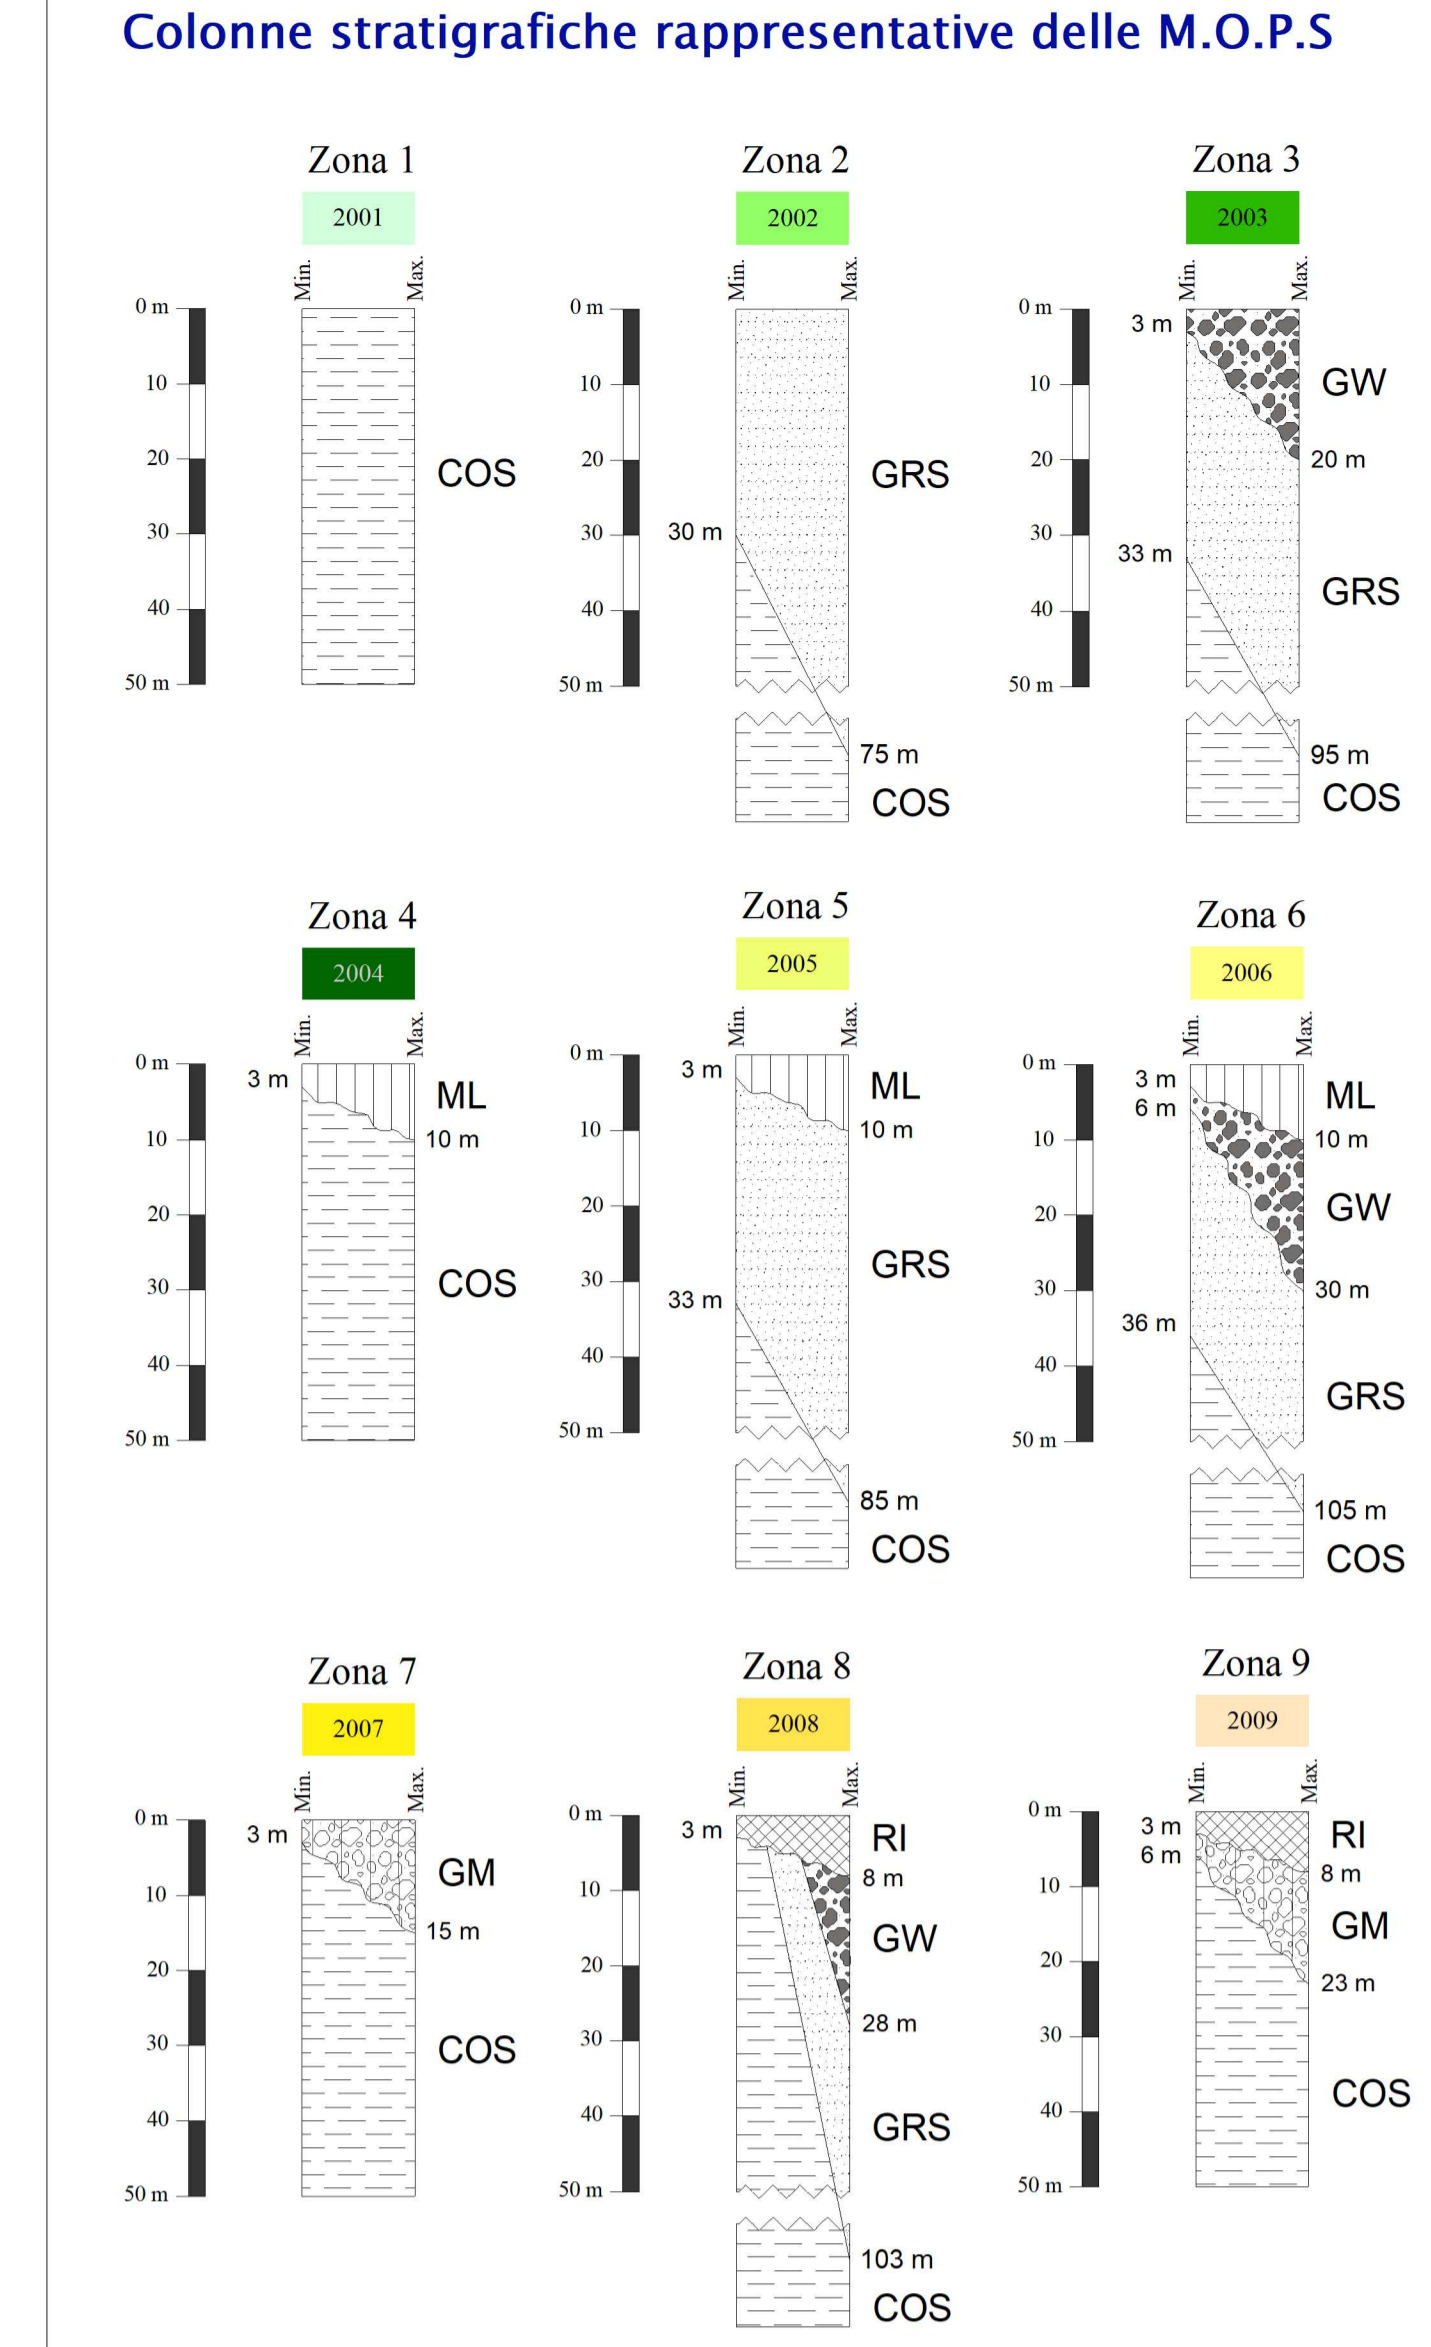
Colonne stratigrafiche rappresentative delle M.O.P.S

Zona 1
2001
Min. Max.
0 m
10
20
30
40
50 m
COS

Zona 2
2002
Min. Max.
0 m
10
20
30
40
50 m
30 m
GRS
75 m
COS

Zona 3
2003
Min. Max.
0 m
10
20
30
40
50 m
3 m
GW
20 m
33 m
GRS
95 m
COS

Zona 4
2004
Min. Max.
0 m
10
20
30
40
50 m
3 m
ML
10 m
COS

Zona 5
2005
Min. Max.
0 m
10
20
30
40
50 m
3 m
ML
10 m
GRS
33 m
85 m
COS

Zona 6
2006
Min. Max.
0 m
10
20
30
40
50 m
3 m
6 m
ML
10 m
GW
30 m
36 m
GRS
105 m
COS

Zona 7
2007
Min. Max.
0 m
10
20
30
40
50 m
3 m
GM
15 m
COS

Zona 8
2008
Min. Max.
0 m
10
20
30
40
50 m
3 m
RI
8 m
GW
28 m
GRS
103 m
COS

Zona 9
2009
Min. Max.
0 m
10
20
30
40
50 m
3 m
6 m
RI
8 m
GM
23 m
COS